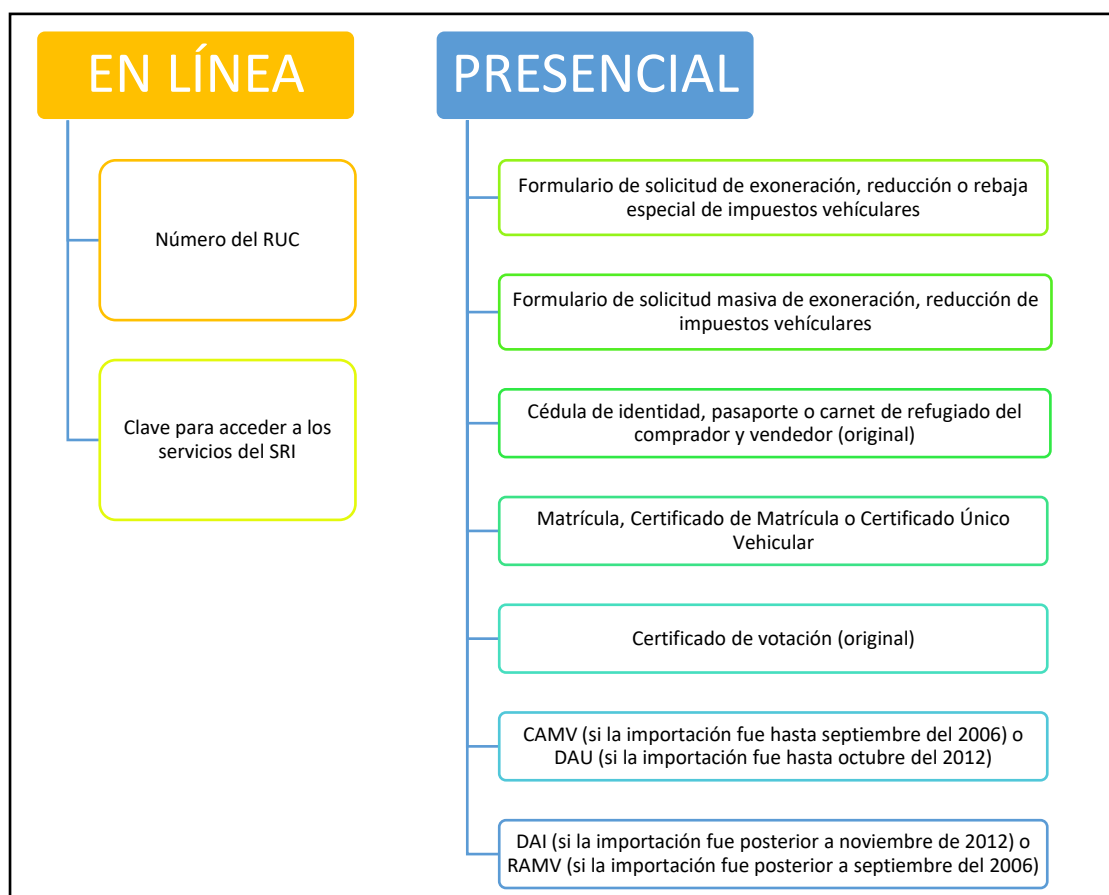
EN LÍNEA

Número del RUC

Clave para acceder a los servicios del SRI

PRESENCIAL

Formulario de solicitud de exoneración, reducción o rebaja especial de impuestos vehículares

Formulario de solicitud masiva de exoneración, reducción de impuestos vehículares

Cédula de identidad, pasaporte o carnet de refugiado del comprador y vendedor (original)

Matrícula, Certificado de Matrícula o Certificado Único Vehicular

Certificado de votación (original)

CAMV (si la importación fue hasta septiembre del 2006) o DAU (si la importación fue hasta octubre del 2012)

DAI (si la importación fue posterior a noviembre de 2012) o RAMV (si la importación fue posterior a septiembre del 2006)